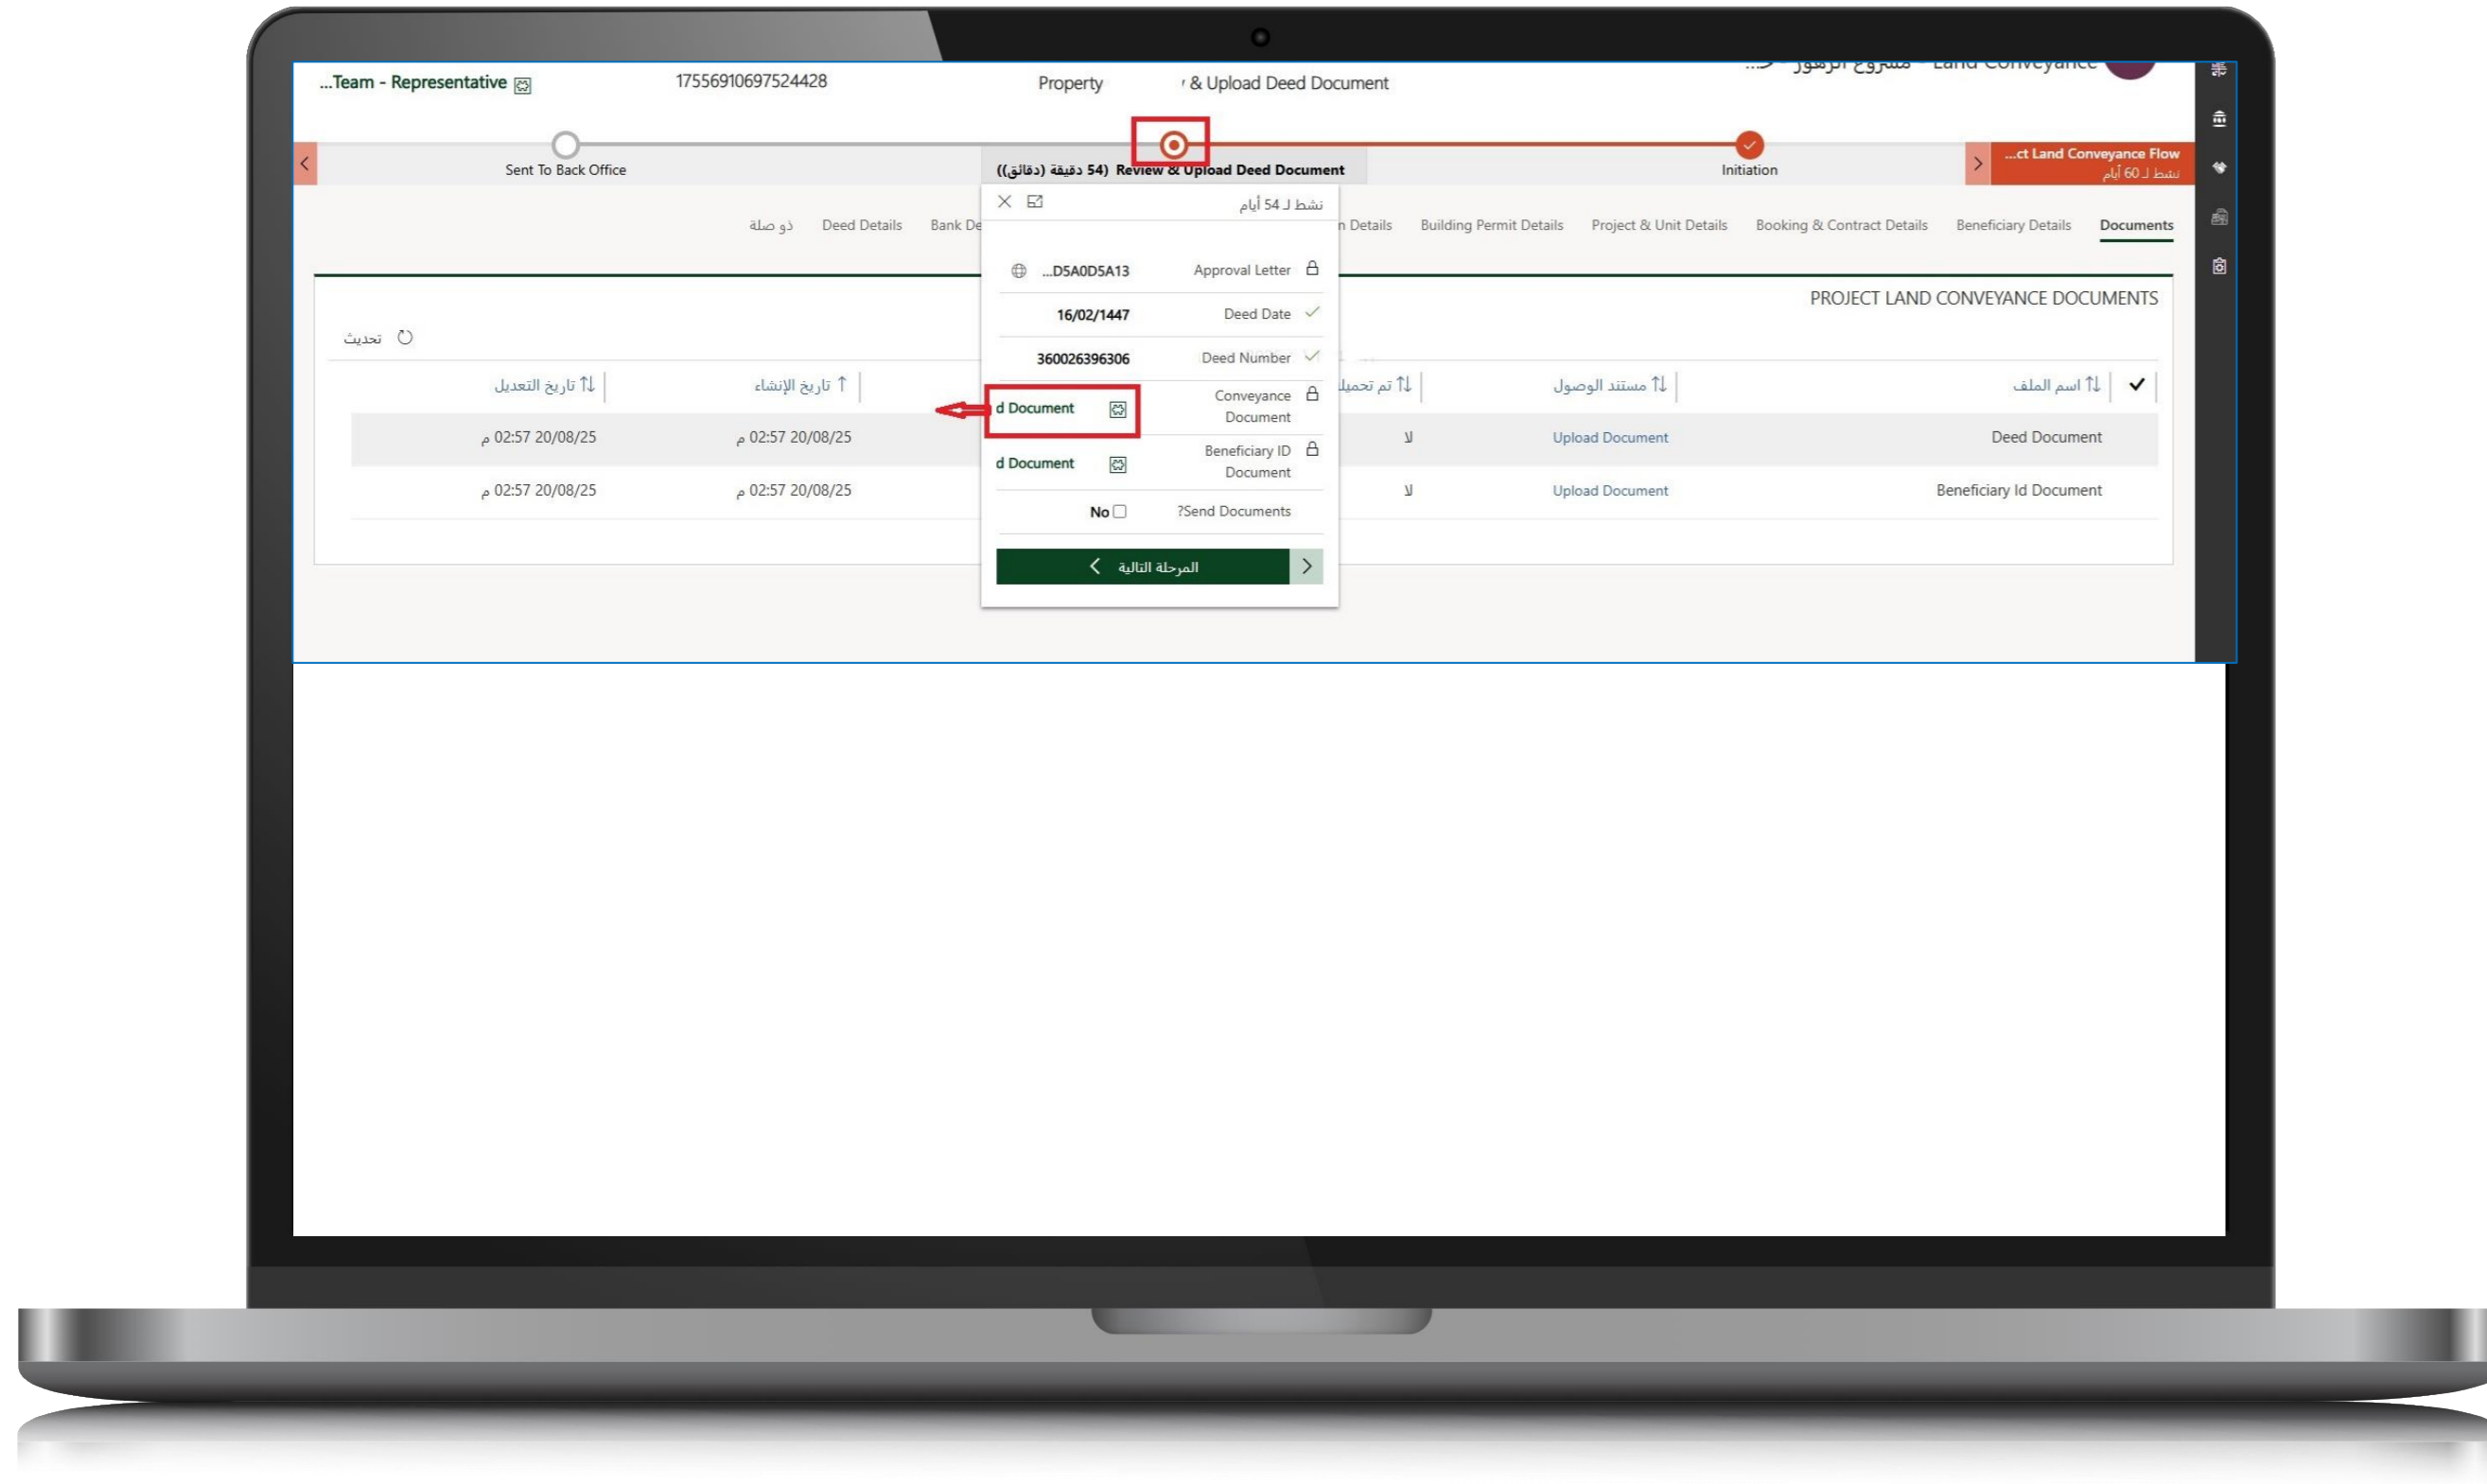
...Team - Representative
17556910697524428
Property
& Upload Deed Document
... مشروع الرموز - Land Conveyance

Sent To Back Office
(54 دقيقة (دقائق)) Review & Upload Deed Document
Initiation
...ct Land Conveyance Flow
نشط لـ 60 أيام

ذو صلة
Deed Details
Bank De
n Details
Building Permit Details
Project & Unit Details
Booking & Contract Details
Beneficiary Details
Documents

PROJECT LAND CONVEYANCE DOCUMENTS

تحديث

| تاريخ التعديل | تاريخ الإنشاء | تم تحميل | مستند الوصول | اسم الملف |
|---|---|---|---|---|
| 20/08/25 02:57 م | 20/08/25 02:57 م | لا | Upload Document | Deed Document |
| 20/08/25 02:57 م | 20/08/25 02:57 م | لا | Upload Document | Beneficiary Id Document |

نشط لـ 54 أيام

| Approval Letter | ...D5A0D5A13 |
|---|---|
| Deed Date | 16/02/1447 |
| Deed Number | 360026396306 |
| Conveyance Document | d Document |
| Beneficiary ID Document | d Document |
| ?Send Documents | No |

المرحلة التالية